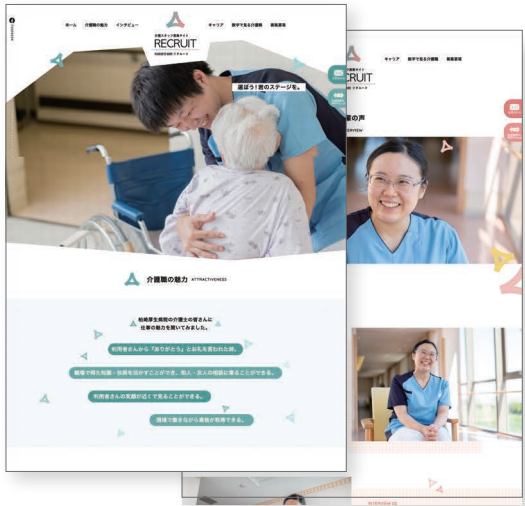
ホーム　介護職の魅力　インタビュー

介護スタッフ採用サイト
RECRUIT

キャリア　数字で見る介護職　募集要項

選ぼう！君のステージを。

介護職の魅力 ATTRACTIVENESS

柏崎厚生病院の介護士の皆さんに仕事の魅力を聞いてみました。

利用者さんから「ありがとう」とお礼を言われた時。

職場で得た知識・技術を活かすことができ、知人・友人の相談に乗ることができる。

利用者さんの笑顔が近くで見ることができる。

現場で働きながら資格が取得できる。

キャリア　数字で見る介護職　募集要項

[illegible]の声

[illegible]VIEW

INTERVIEW 02